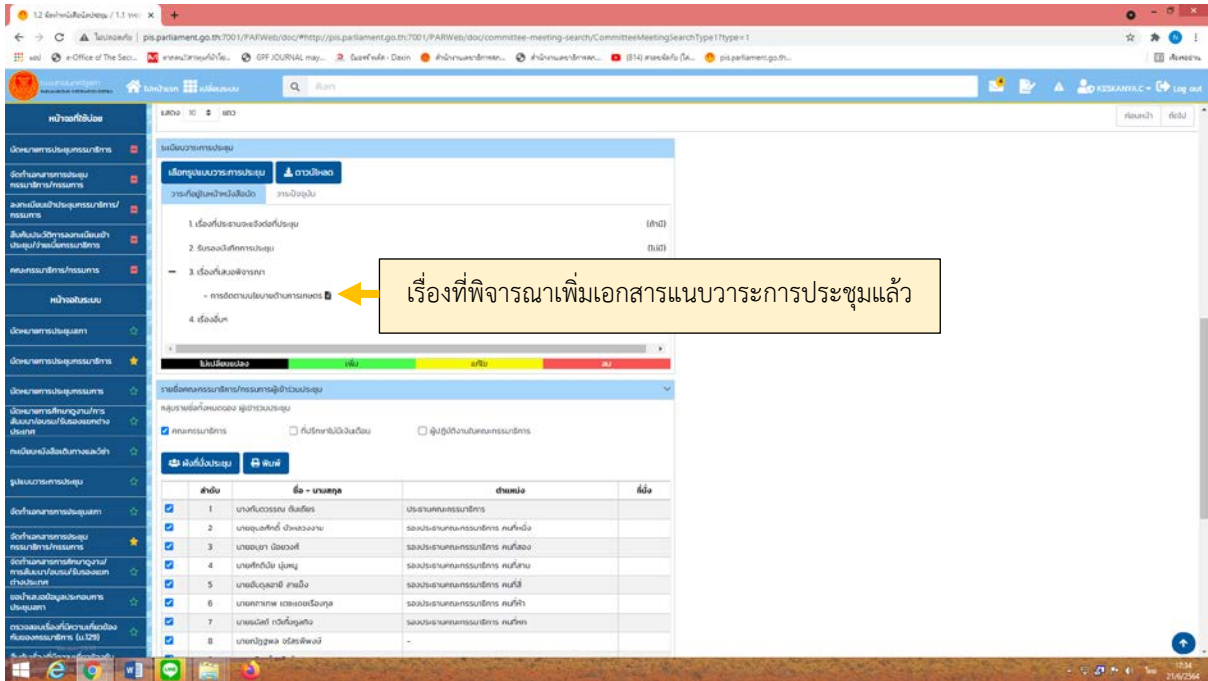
1.2 จัดทำหนังสือนัดประชุม / 1.1 ระบบ ×

pis.parliament.go.th:7001/PARWeb/doc/#http://pis.parliament.go.th:7001/PARWeb/doc/committee-meeting-search/CommitteeMeetingSearchType1?type=1

หน้าหลัก เมนูระบบ ค้นหา

KESKANYA.C Log out

หน้าจอที่ใช้บ่อย

แสดง 10 แถว

ก่อนหน้า ถัดไป

นัดหมายการประชุมกรรมาธิการ

จัดทำเอกสารการประชุมกรรมาธิการ/กรรมการ

ลงทะเบียนเข้าประชุมกรรมาธิการ/กรรมการ

สืบค้นประวัติการลงทะเบียนเข้าประชุม/จ่ายเบี้ยกรรมาธิการ

คณะกรรมาธิการ/กรรมการ

หน้าจอในระบบ

นัดหมายการประชุมสภา

นัดหมายการประชุมกรรมาธิการ

นัดหมายการประชุมกรรมการ

นัดหมายการศึกษาดูงาน/การสัมมนา/อบรม/รับรองแขกต่างประเทศ

ทะเบียนหนังสือเดินทางและวีซ่า

รูปแบบวาระการประชุม

จัดทำเอกสารการประชุมสภา

จัดทำเอกสารการประชุมกรรมาธิการ/กรรมการ

จัดทำเอกสารการศึกษาดูงาน/การสัมมนา/อบรม/รับรองแขกต่างประเทศ

ขอนำเสนอข้อมูลประกอบการประชุมสภา

ตรวจสอบเรื่องที่มีความเกี่ยวข้องกับของกรรมาธิการ (ม.129)

ระเบียบวาระการประชุม

เลือกรูปแบบวาระการประชุม ดาวน์โหลด

วาระที่อยู่ในหน้าหนังสือนัด วาระปัจจุบัน

1. เรื่องที่ประธานจะแจ้งต่อที่ประชุม (ลำดับ)

2. รับรองบันทึกการประชุม (ไม่มี)

3. เรื่องที่เสนอพิจารณา

- การจัดงานนโยบายด้านการเกษตร

4. เรื่องอื่นๆ

เรื่องที่พิจารณาเพิ่มเอกสารแนบวาระการประชุมแล้ว

ไม่เปลี่ยนแปลง เพิ่ม แก้ไข ลบ

รายชื่อคณะกรรมาธิการ/กรรมการผู้เข้าร่วมประชุม

กลุ่มรายชื่อทั้งหมดของ ผู้เข้าร่วมประชุม

คณะกรรมาธิการ ที่ปรึกษาไม่มีเงินเดือน ผู้ปฏิบัติงานในคณะกรรมาธิการ

ผังที่นั่งประชุม พิมพ์

| | ลำดับ | ชื่อ - นามสกุล | ตำแหน่ง | ที่นั่ง |
|---|---|---|---|---|
| ☑ | 1 | นางกัมตวรรณ ตันเตียร | ประธานคณะกรรมาธิการ | |
| ☑ | 2 | นายชุมศักดิ์ บัวหลวงงาม | รองประธานคณะกรรมาธิการ คนที่หนึ่ง | |
| ☑ | 3 | นายอนุชา น้อยวงศ์ | รองประธานคณะกรรมาธิการ คนที่สอง | |
| ☑ | 4 | นายศักดินัย นุ่มหนู | รองประธานคณะกรรมาธิการ คนที่สาม | |
| ☑ | 5 | นายอัมฤตสาธิ สายมิ่ง | รองประธานคณะกรรมาธิการ คนที่สี่ | |
| ☑ | 6 | นายศาสตร์ เตชะเอเรืองกุล | รองประธานคณะกรรมาธิการ คนที่ห้า | |
| ☑ | 7 | นายณัสถ์ กวีตั้งคุตกิจ | รองประธานคณะกรรมาธิการ คนที่หก | |
| ☑ | 8 | นายปฏิภูพล จรัสพิพงษ์ | - | |

17:34
21/6/2564